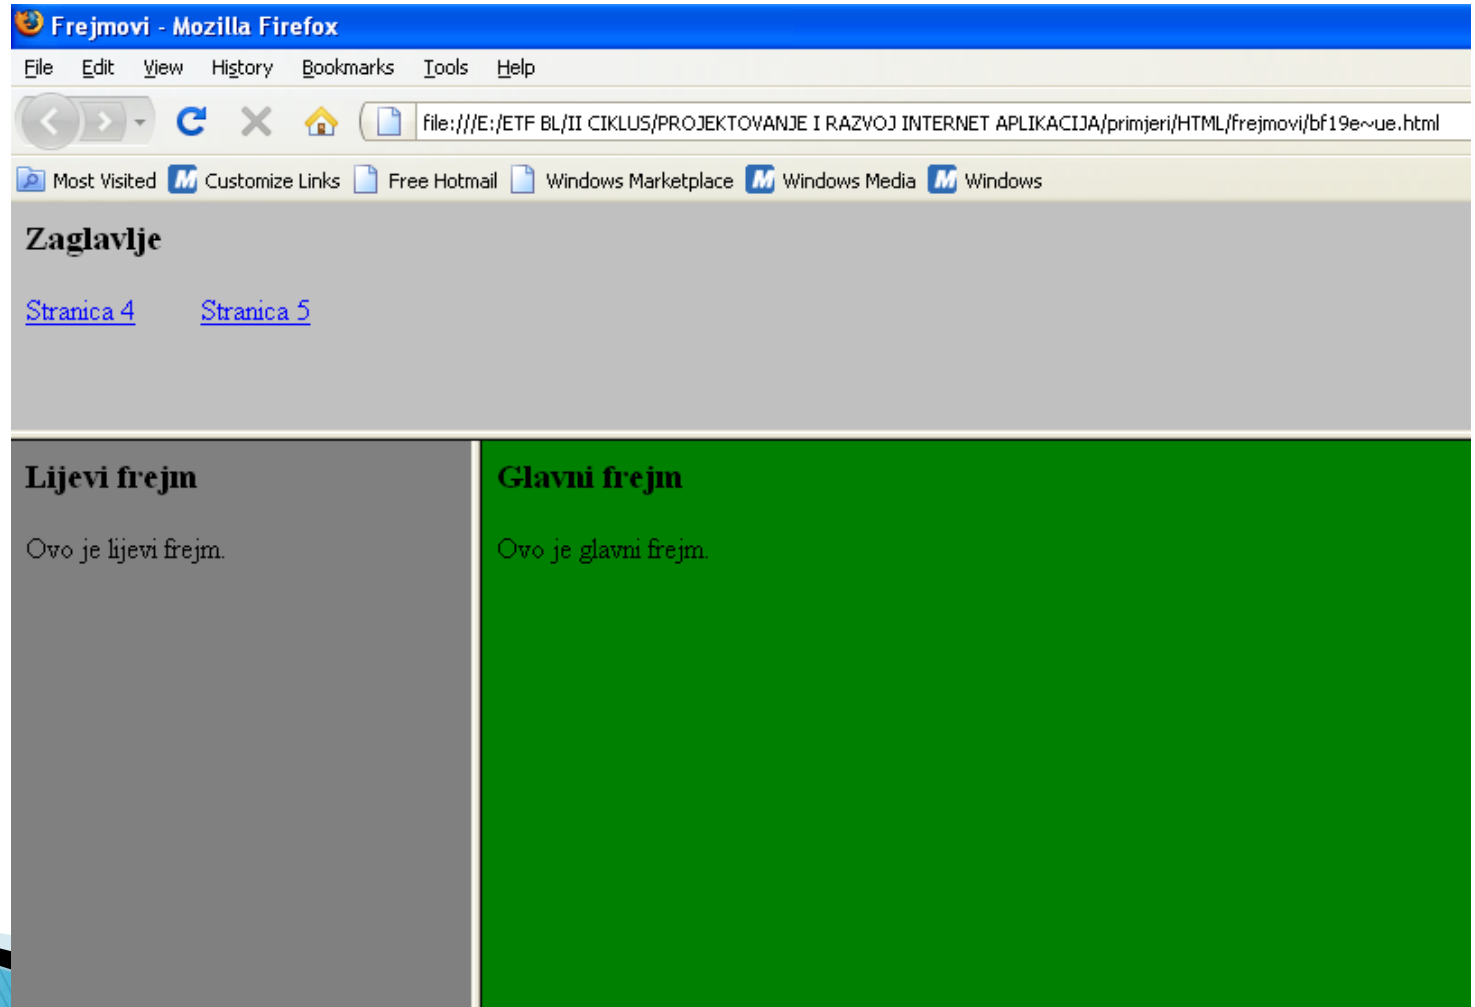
Frejmovi - Mozilla Firefox

File Edit View History Bookmarks Tools Help

file:///E:/ETF BL/II CIKLUS/PROJEKTOVANJE I RAZVOJ INTERNET APLIKACIJA/primjeri/HTML/frejmovi/bf19e~ue.html

Most Visited Customize Links Free Hotmail Windows Marketplace Windows Media Windows

Zaglavlje

Stranica 4 Stranica 5

Lijevi frejm

Ovo je lijevi frejm.

Glavni frejm

Ovo je glavni frejm.